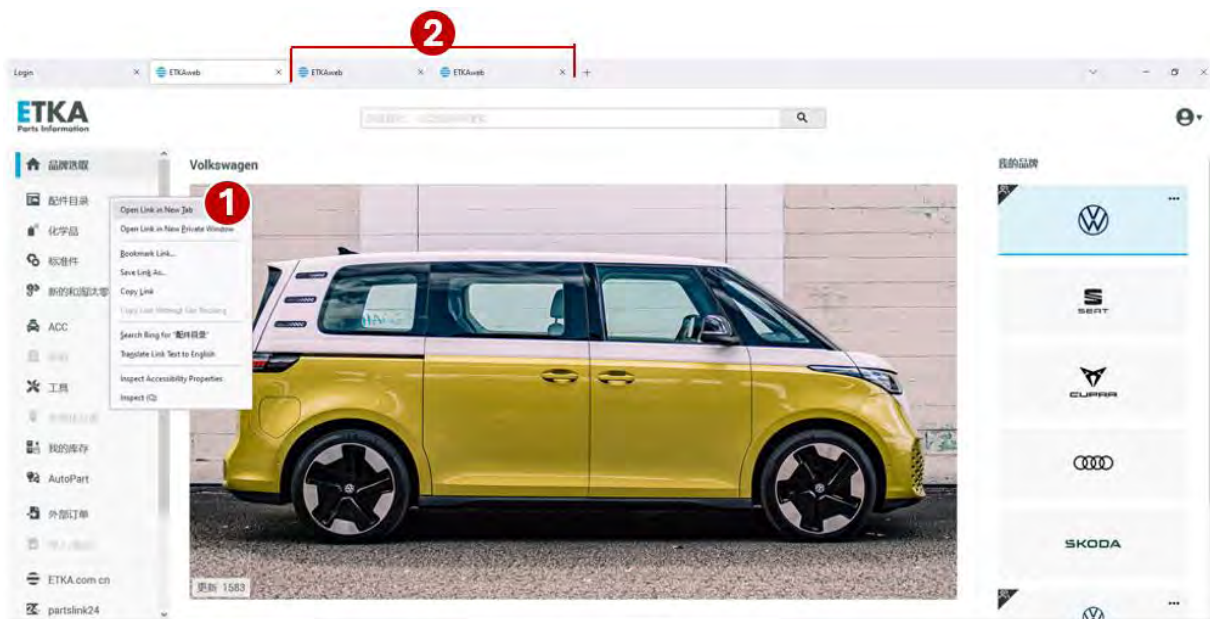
2

Login ×
ETKAweb ×
ETKAweb ×
ETKAweb ×
+

ETKA
Parts Information

品牌选取
配件目录
化学品
标准件
新的和旧件零
ACC
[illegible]
工具
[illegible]
我的库存
AutoPart
外部订单
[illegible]
ETKA.com.cn
partslink24

1

Open Link in New Tab
Open Link in New Private Window
Bookmark Link...
Save Link As...
Copy Link
Copy Link Without Site Tracking
Search Bing for "配件目录"
Translate Link Text to English
Inspect Accessibility Properties
Inspect (Q)

Volkswagen

更新 1583

我的品牌

SEAT
CUPRA
SKODA